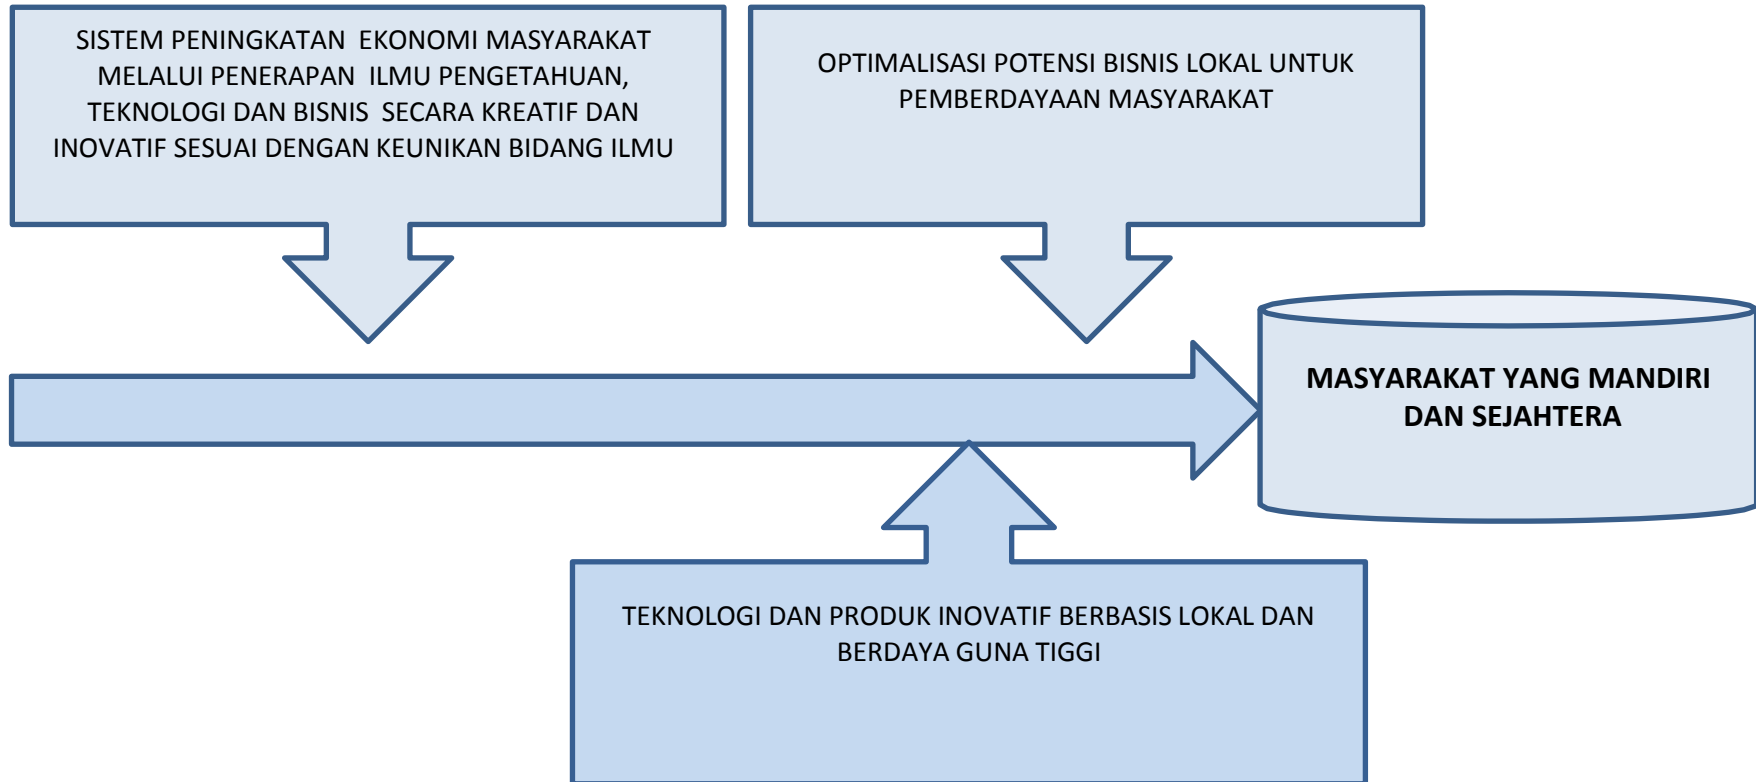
SISTEM PENINGKATAN EKONOMI MASYARAKAT MELALUI PENERAPAN ILMU PENGETAHUAN, TEKNOLOGI DAN BISNIS SECARA KREATIF DAN INOVATIF SESUAI DENGAN KEUNIKAN BIDANG ILMU

OPTIMALISASI POTENSI BISNIS LOKAL UNTUK PEMBERDAYAAN MASYARAKAT

MASYARAKAT YANG MANDIRI DAN SEJAHTERA

TEKNOLOGI DAN PRODUK INOVATIF BERBASIS LOKAL DAN BERDAYA GUNA TIGGI